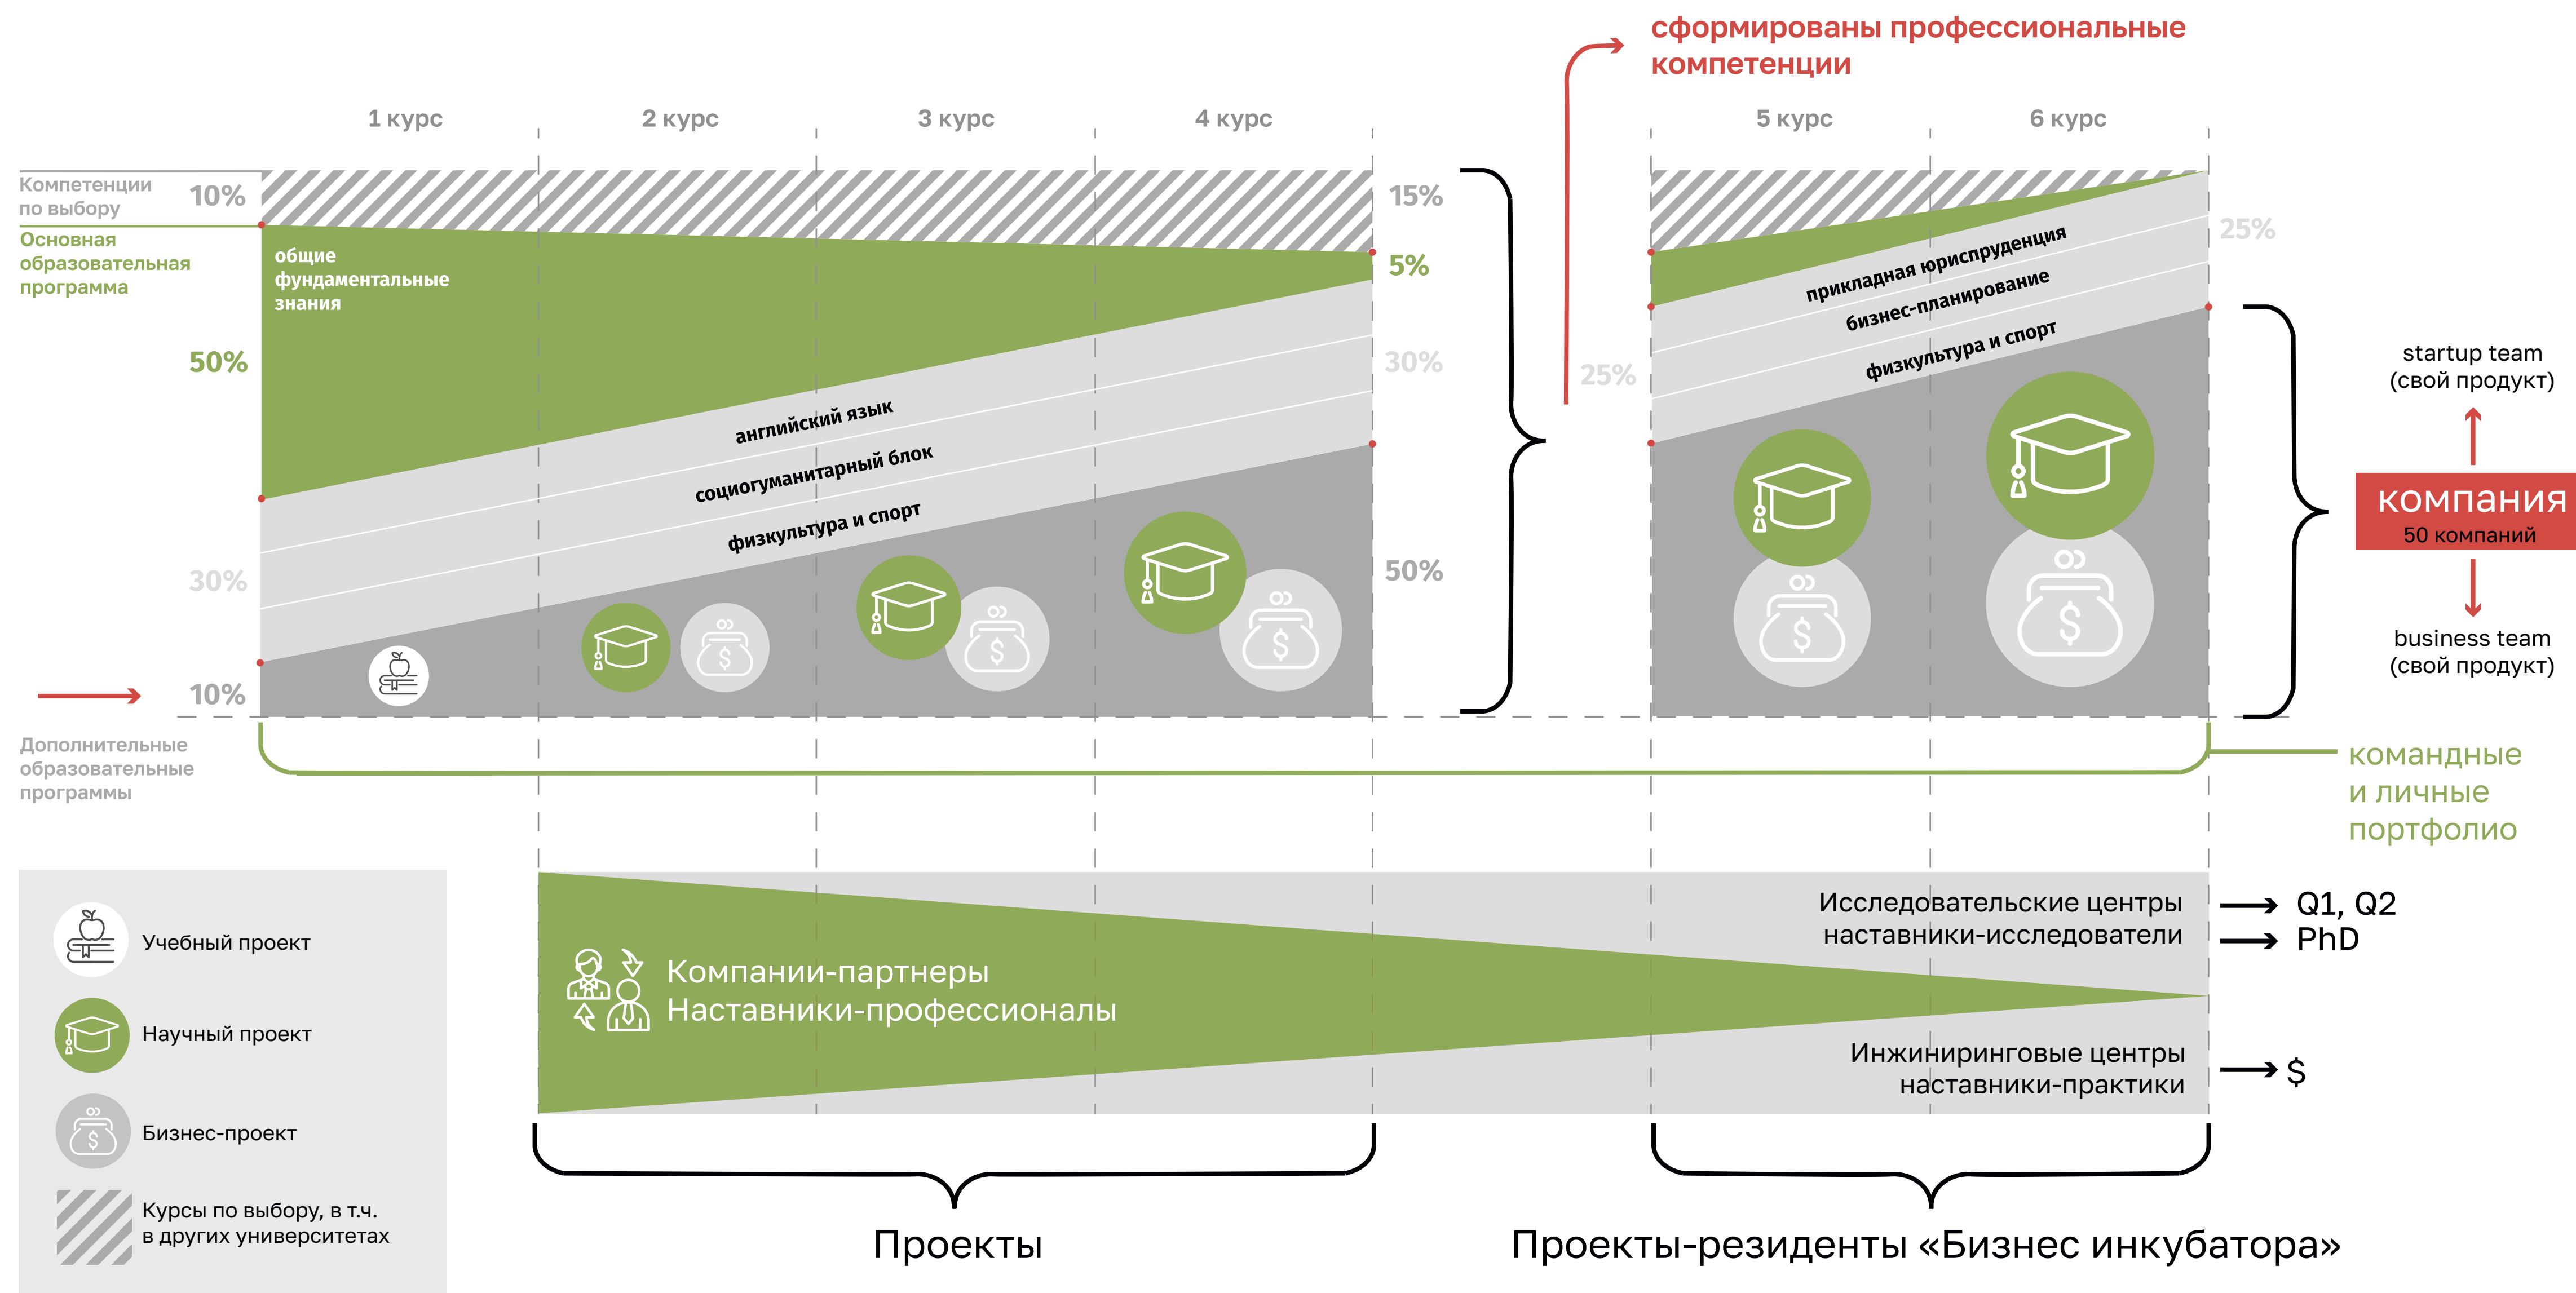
сформированы профессиональные компетенции

1 курс
2 курс
3 курс
4 курс
5 курс
6 курс

Компетенции по выбору
10%
Основная образовательная программа
общие фундаментальные знания
50%
30%
10%
15%
5%
30%
50%
25%
25%

английский язык
социогуманитарный блок
физкультура и спорт

прикладная юриспруденция
бизнес-планирование
физкультура и спорт

startup team
(свой продукт)
компания
50 компаний
business team
(свой продукт)

Дополнительные образовательные программы

командные
и личные
портфолио

Учебный проект
Научный проект
Бизнес-проект
Курсы по выбору, в т.ч. в других университетах

Компании-партнеры
Наставники-профессионалы

Исследовательские центры
наставники-исследователи
→ Q1, Q2
→ PhD

Инжиниринговые центры
наставники-практики
→ $

Проекты

Проекты-резиденты «Бизнес инкубатора»